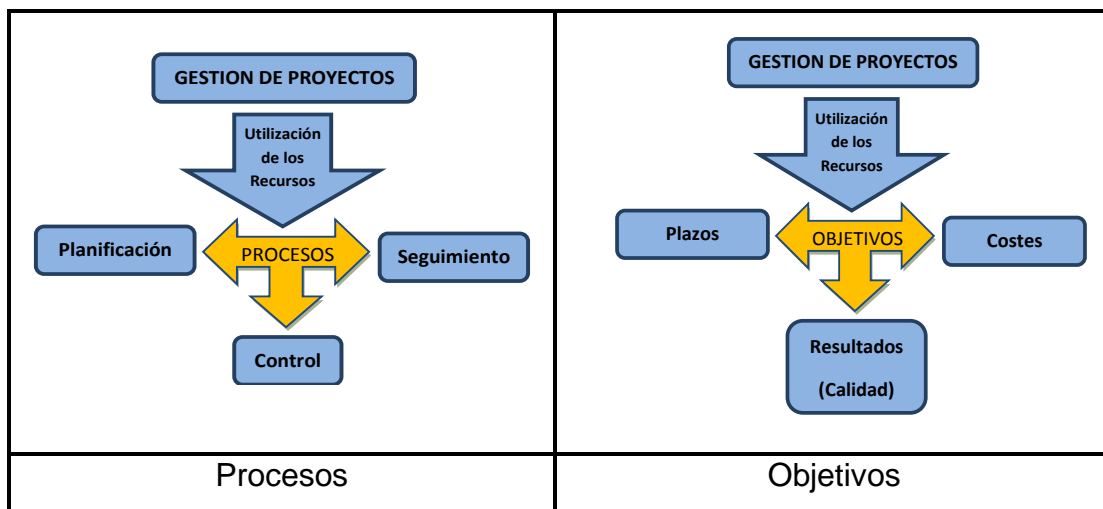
| GESTION DE PROYECTOS<br>Utilización de los Recursos<br>Planificación<br>PROCESOS<br>Seguimiento<br>Control | GESTION DE PROYECTOS<br>Utilización de los Recursos<br>Plazos<br>OBJETIVOS<br>Costes<br>Resultados<br>(Calidad) |
|---|---|
| Procesos | Objetivos |